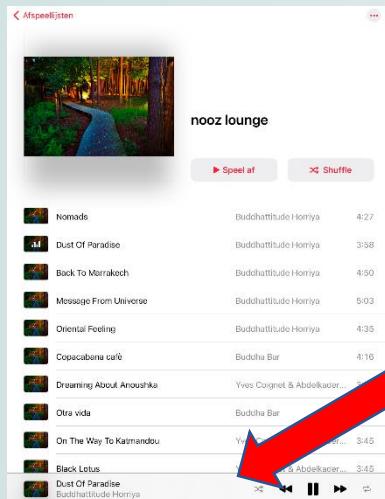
< Afspeellijsten

nooz lounge

▶ Speel af

Shuffle

| | | |
|---|---|---|
| Nomads | Buddhattitude Horriya | 4:27 |
| Dust Of Paradise | Buddhattitude Horriya | 3:58 |
| Back To Marrakech | Buddhattitude Horriya | 4:50 |
| Message From Universe | Buddhattitude Horriya | 5:03 |
| Oriental Feeling | Buddhattitude Horriya | 4:35 |
| Copacabana cafè | Buddha Bar | 4:16 |
| Dreaming About Anoushka | Yves Cognet & Abdelkader... | |
| Otra vida | Buddha Bar | |
| On The Way To Katmandou | Y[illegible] | 3:45 |
| Black Lotus | | 3:45 |

Dust Of Paradise
Buddhattitude Horriya